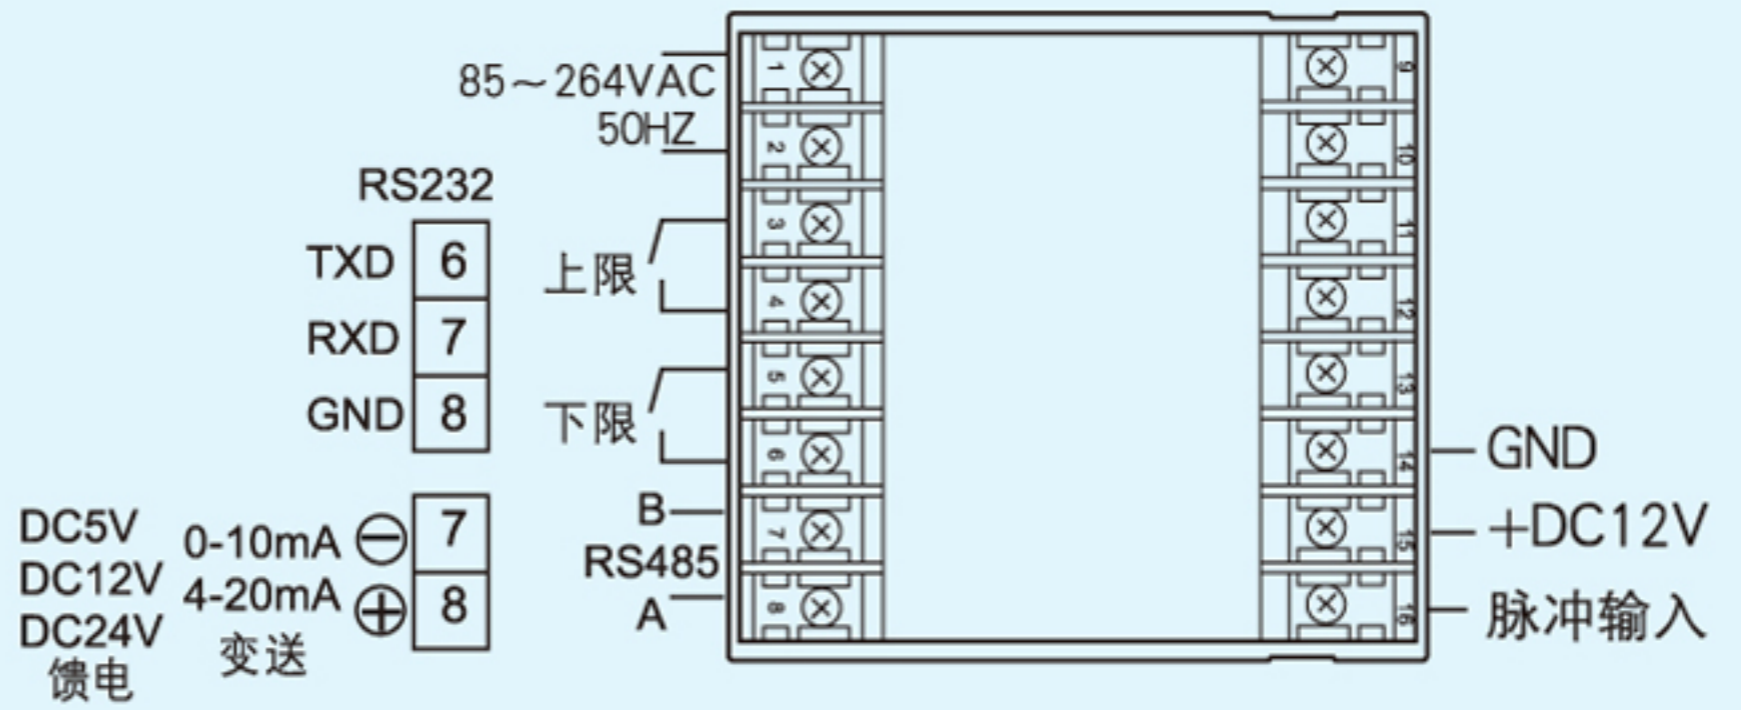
85～264VAC
50HZ

RS232

| TXD | 6 |
|---|---|
| RXD | 7 |
| GND | 8 |

上限

下限

B

RS485

A

DC5V
DC12V
DC24V
馈电

0-10mA ⊖ 7
4-20mA ⊕ 8
变送

1 2 3 4 5 6 7 8

9 10 11 12 13 14 15 16

GND
+DC12V
脉冲输入